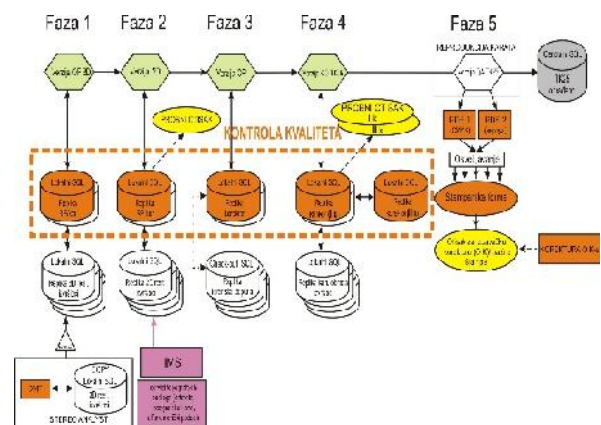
Faza 1

Faza 2

Faza 3

Faza 4

Faza 5

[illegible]

Verzija GF 3D

Verzija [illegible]

Verzija OP

Verzija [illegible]

Verzija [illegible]

Centralni SQL

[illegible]

PROCENJENI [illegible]

PROCENJENI SAX

KONTROLA KVALITETA

Lokalni SQL

Lokalni SQL

Lokalni SQL

Lokalni SQL

Lokalni SQL

PDF 1

PDF 2

Osvetljavanje

Štamparske forme

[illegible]

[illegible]

Lokalni SQL

Lokalni SQL

Centralni SQL

Lokalni SQL

IMS

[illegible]

Lokalni SQL

STEREOFOTOGRAMETRIJA